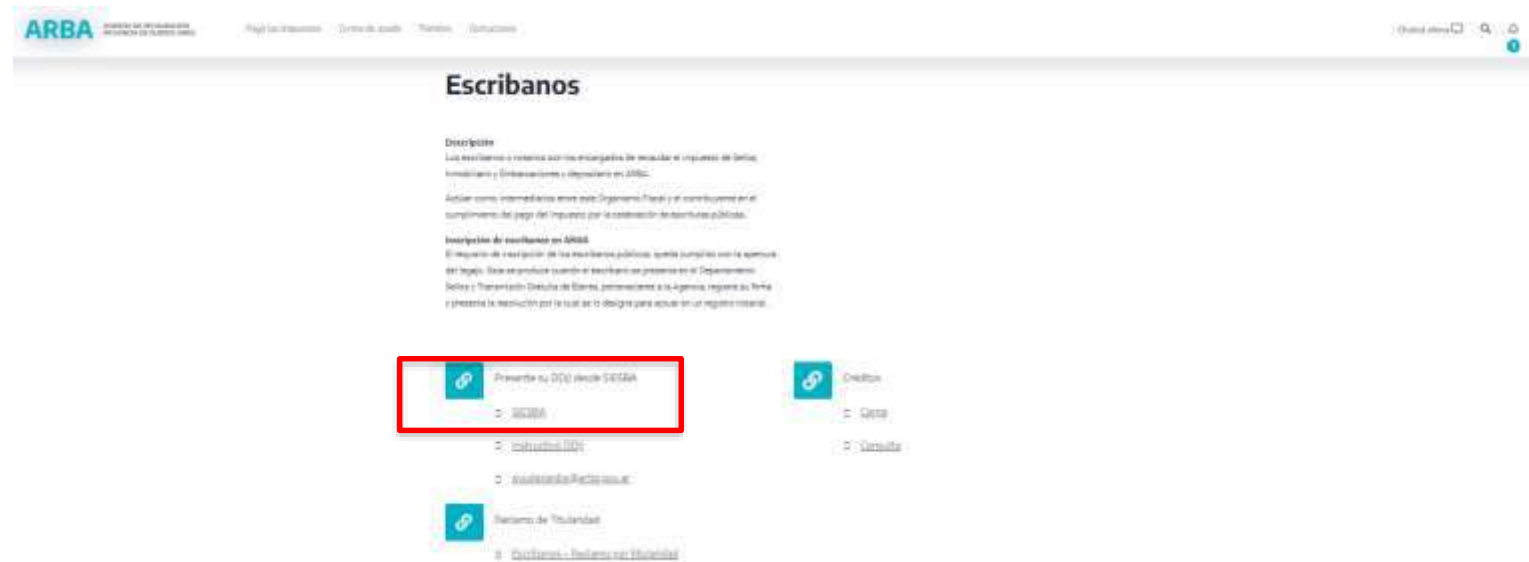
ARBA AGENCIA DE RECAUDACIÓN PROVINCIA DE BUENOS AIRES

Pagá tus impuestos  Centro de ayuda  Trámites  Consultas

Chateá ahora  

Escribanos

Descripción
Los escribanos o notarios son los encargados de recaudar el impuesto de Sellos, Inmobiliario y Embarcaciones y depositarlo en ARBA.

Actúan como intermediarios entre este Organismo Fiscal y el contribuyente en el cumplimiento del pago del impuesto por la celebración de escrituras públicas.

Inscripción de escribanos en ARBA
El requisito de inscripción de los escribanos públicos, queda cumplido con la apertura del legajo. Esto se produce cuando el escribano se presenta en el Departamento Sellos y Transmisión Gratuita de Bienes, perteneciente a la Agencia, registra su firma y presenta la resolución por la cual se lo designa para actuar en un registro notarial.

Presentá tu DDJJ desde SIESBA
SIESBA
Instructivo DDJJ
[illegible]

Créditos
Carga
Consulta

Reclamo de Titularidad
Escribanos - Reclamo por titularidad